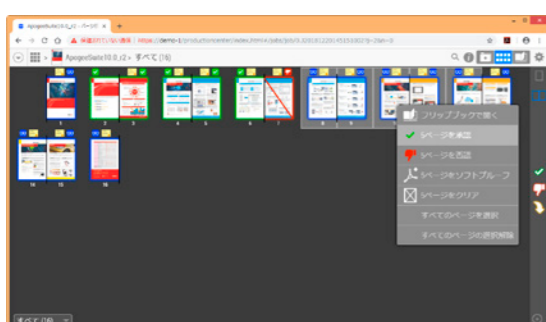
ApogeeSuite10.0_r2 - ページ ×
保護されていない通信 | https://demo-1/productionweb/index.html#/jobs/jobs/a...
ApogeeSuite10.0_r2 > すべて (16)
1 2 3 4 5 6 7 8 9
14 15 16
フリップブックで開く
ページを承認
ページを否認
ページをソフトプルーフ
ページをクリア
すべてのページを選択
すべてのページの選択解除
すべて (16)